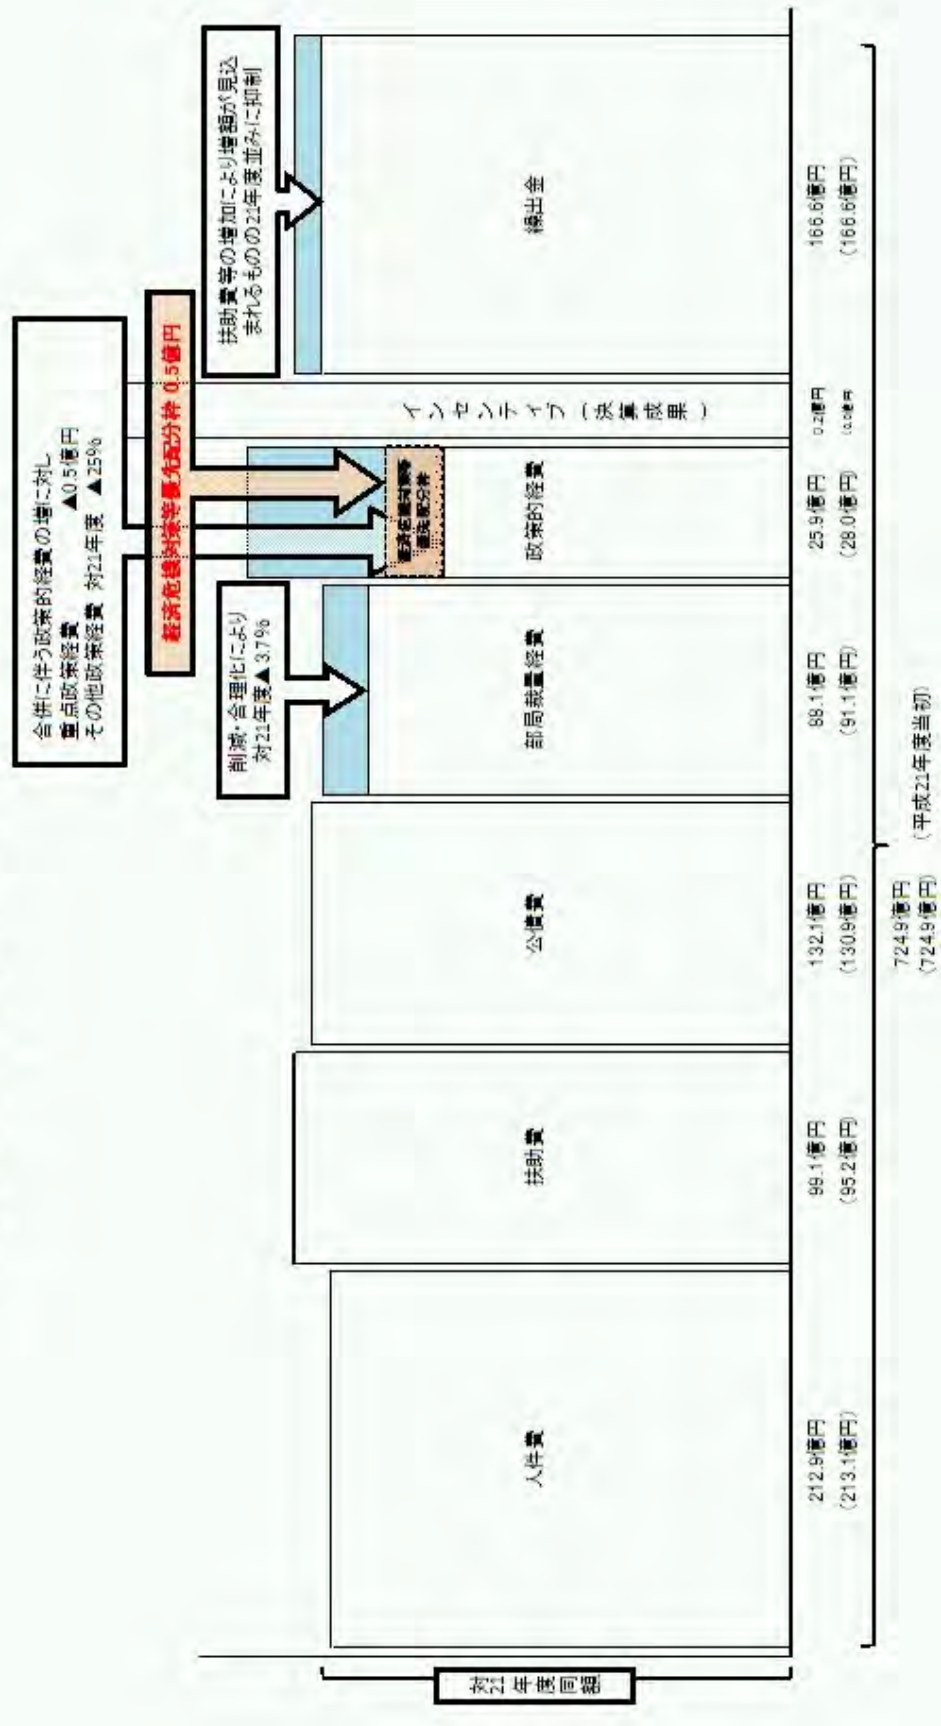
合併に伴う政策的経費の増に対し
重点政策経費 ▲0.5億円
その他政策経費 対21年度 ▲25%

経済危機対策等優先配分枠 0.5億円

扶助費等の増加により増額が見込まれるものの21年度並みに抑制

削減・合理化により
対21年度▲3.7%

経済危機対策優先配分枠

対21年度回顧

人件費
212.9億円
(213.1億円)

扶助費
99.1億円
(95.2億円)

公債費
132.1億円
(130.9億円)

部局裁量経費
88.1億円
(91.1億円)

政策的経費
25.9億円
(28.0億円)

インセンティブ(決算成果)
0.2億円
(0.2億円)

繰出金
166.6億円
(166.6億円)

724.9億円
(724.9億円)
(平成21年度当初)